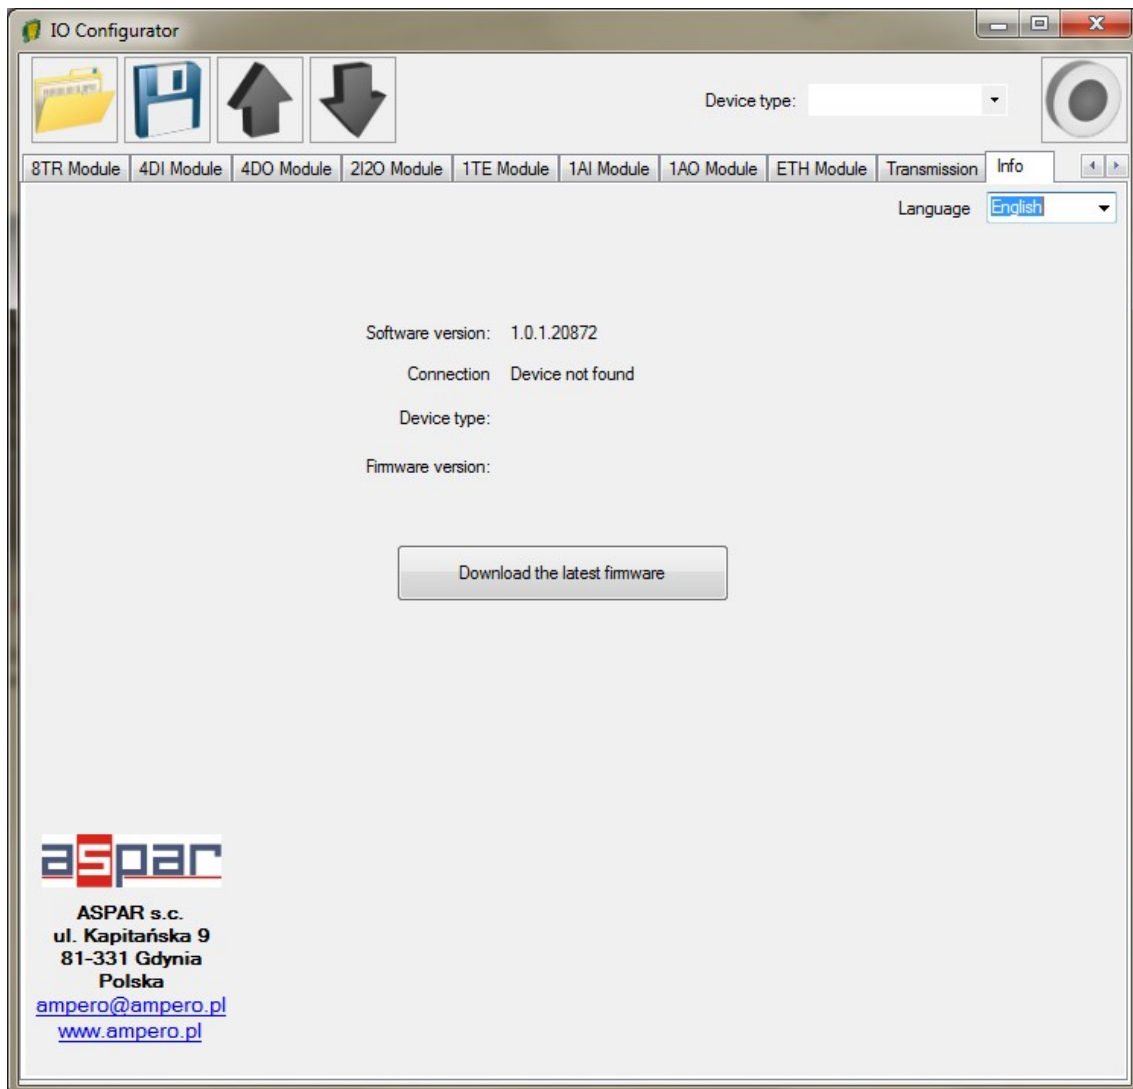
IO Configurator

Device type:

8TR Module | 4DI Module | 4DO Module | 2I2O Module | 1TE Module | 1AI Module | 1AO Module | ETH Module | Transmission | Info

Language English

Software version: 1.0.1.20872

Connection Device not found

Device type:

Firmware version:

Download the latest firmware

aspar

ASPAR s.c.
ul. Kapitańska 9
81-331 Gdynia
Polska
ampero@ampero.pl
www.ampero.pl